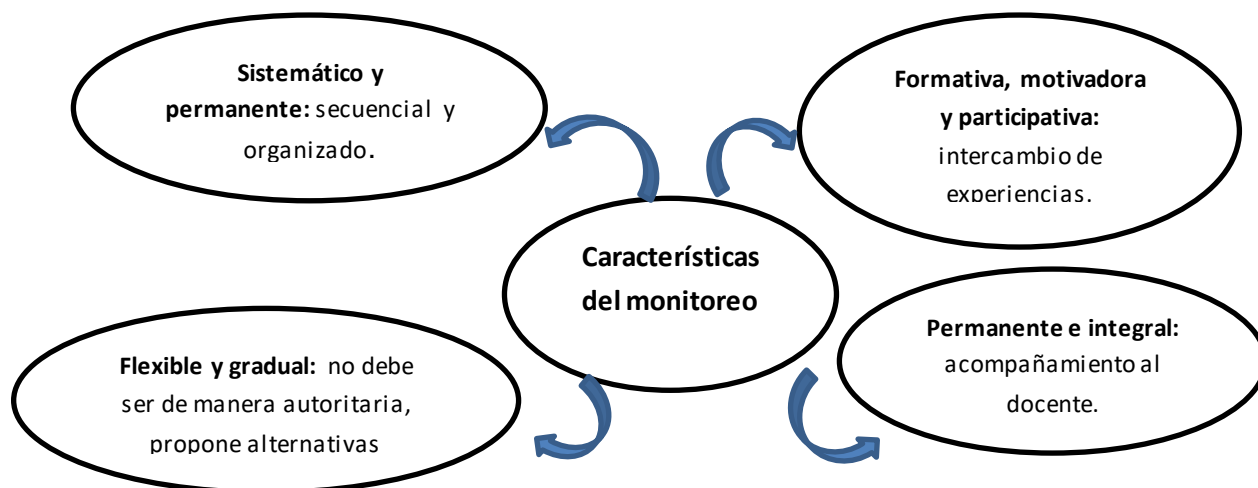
Sistemático y permanente: secuencial y organizado.

Formativa, motivadora y participativa: intercambio de experiencias.

Características del monitoreo

Flexible y gradual: no debe ser de manera autoritaria, propone alternativas

Permanente e integral: acompañamiento al docente.